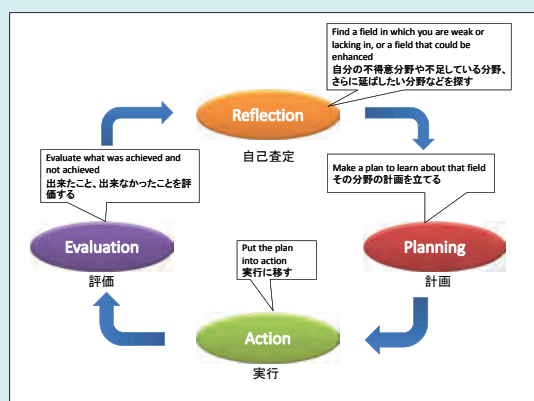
Find a field in which you are weak or lacking in, or a field that could be enhanced
自分の不得意分野や不足している分野、さらに延ばしたい分野などを探す

Reflection
自己査定

Make a plan to learn about that field
その分野の計画を立てる

Planning
計画

Put the plan into action
実行に移す

Action
実行

Evaluate what was achieved and not achieved
出来たこと、出来なかったことを評価する

Evaluation
評価